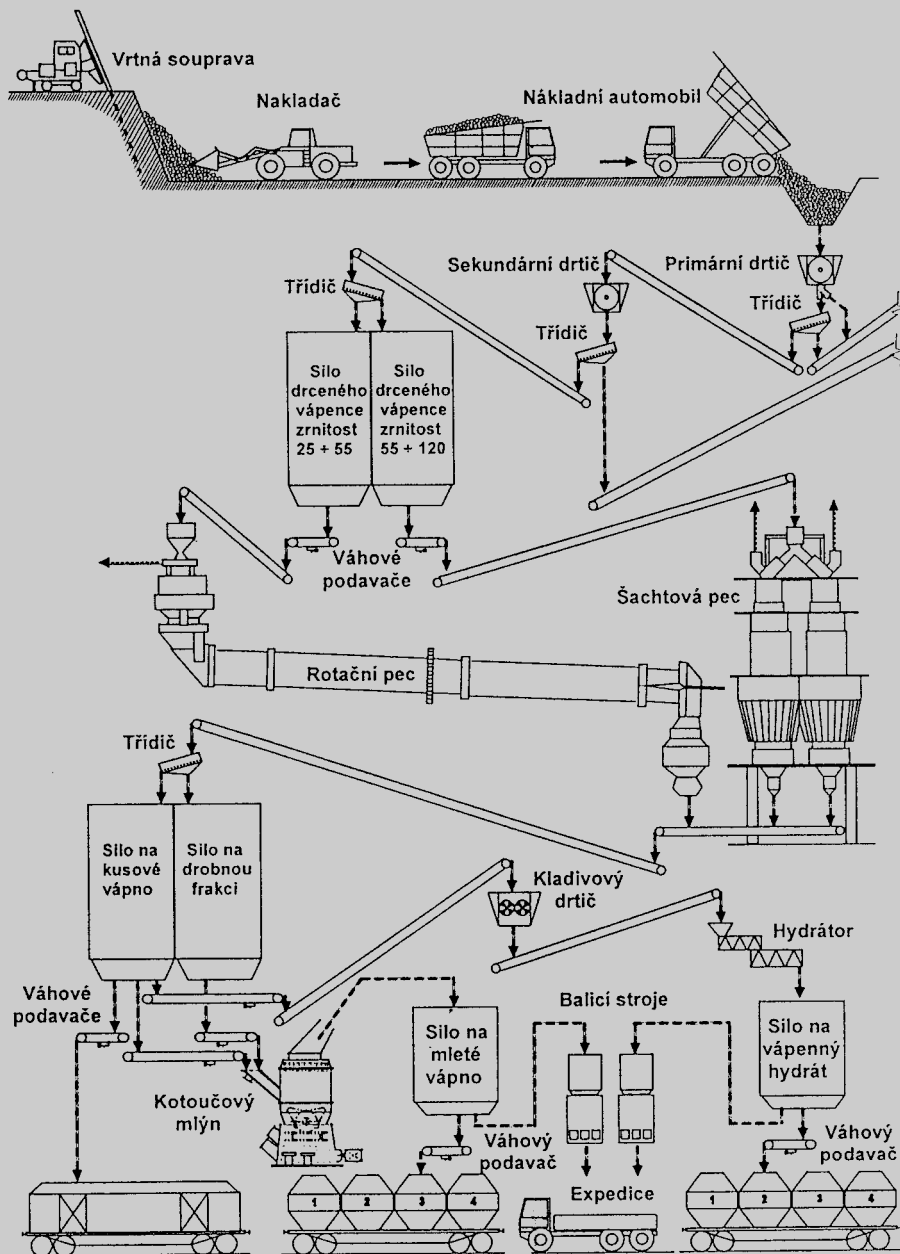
Vrtná souprava

Nakladač

Nákladní automobil

Třídič

Sekundární drtič

Primární drtič

Třídič

Třídič

Silo drceného vápence zrnitost 25 ÷ 55

Silo drceného vápence zrnitost 55 ÷ 120

Váhové podavače

Šachtová pec

Rotační pec

Třídič

Silo na kusové vápno

Silo na drobnou frakci

Kladivový drtič

Hydrátor

Váhové podavače

Balicí stroje

Silo na mleté vápno

Silo na vápenný hydrát

Kotoučový mlýn

Váhový podavač

Váhový podavač

Expedice

1 2 3 4

1 2 3 4